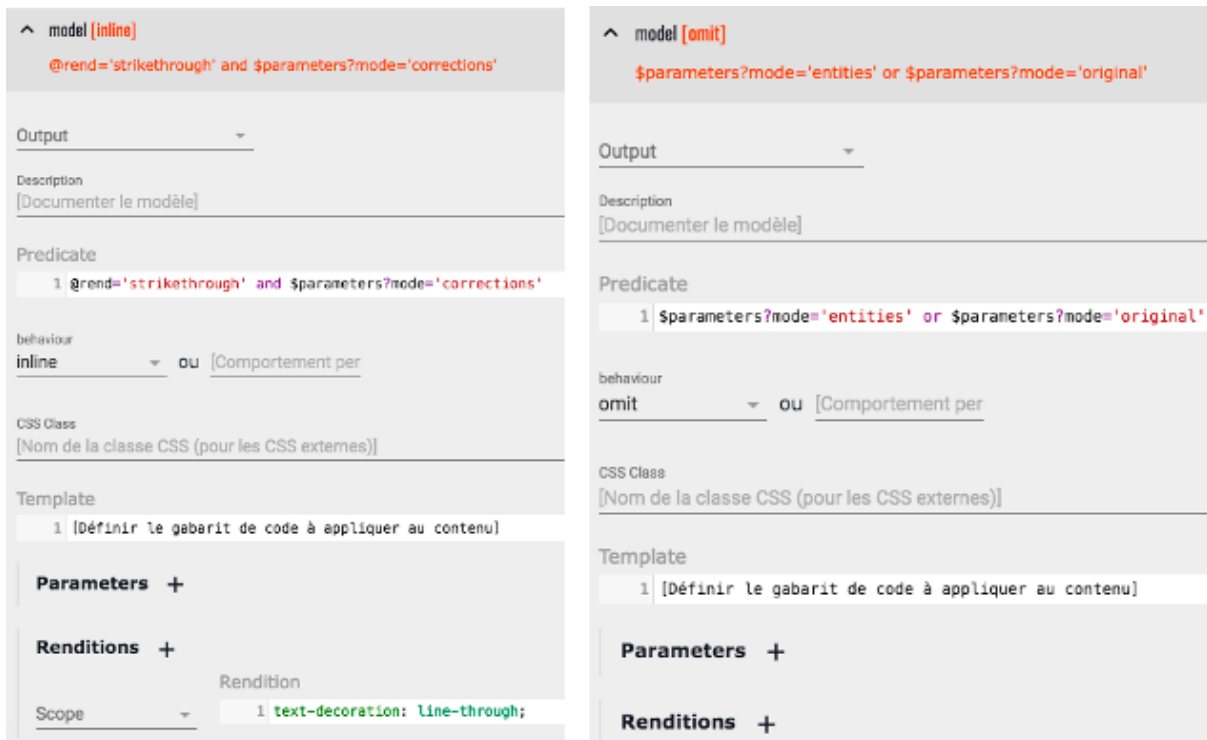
^ model [inline]
@rend='strikethrough' and $parameters?mode='corrections'

Output

Description
[Documenter le modèle]

Predicate
1 @rend='strikethrough' and $parameters?mode='corrections'

behaviour
inline ou [Comportement per

CSS Class
[Nom de la classe CSS (pour les CSS externes)]

Template
1 [Définir le gabarit de code à appliquer au contenu]

Parameters +

Renditions +

Scope
Rendition
1 text-decoration: line-through;

^ model [omit]
$parameters?mode='entities' or $parameters?mode='original'

Output

Description
[Documenter le modèle]

Predicate
1 $parameters?mode='entities' or $parameters?mode='original'

behaviour
omit ou [Comportement per

CSS Class
[Nom de la classe CSS (pour les CSS externes)]

Template
1 [Définir le gabarit de code à appliquer au contenu]

Parameters +

Renditions +